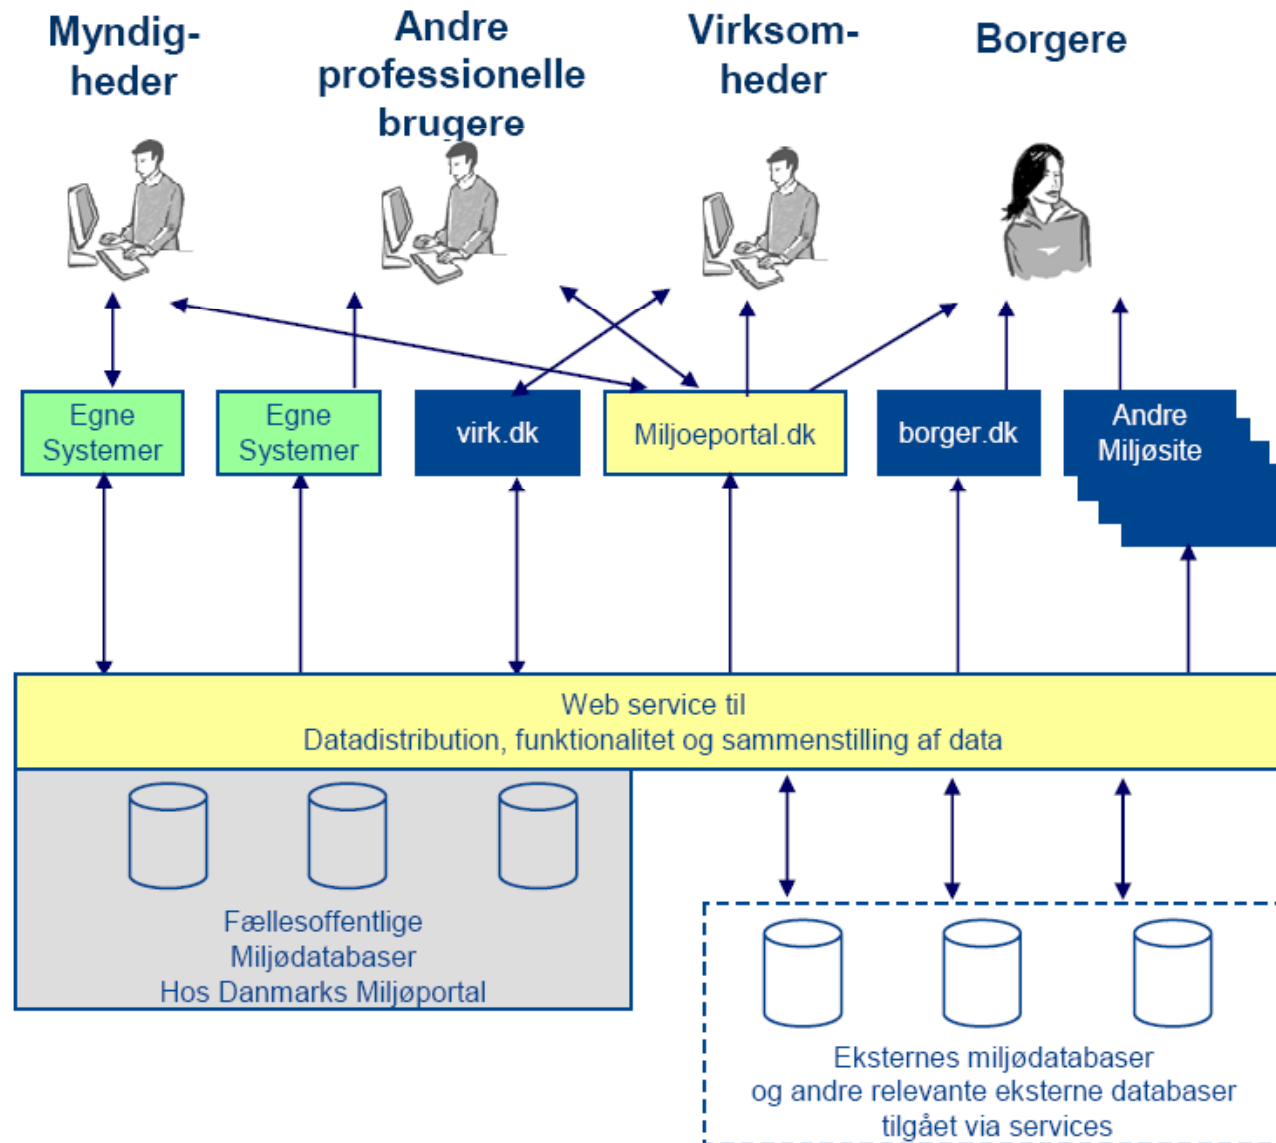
Myndigheder

Andre professionelle brugere

Virksomheder

Borgere

Egne Systemer

Egne Systemer

virk.dk

Miljoeportal.dk

borger.dk

Andre Miljøsite

Web service til
Datadistribution, funktionalitet og sammenstilling af data

Fællesoffentlige
Miljødatabaser
Hos Danmarks Miljøportal

Eksternes miljødatabaser
og andre relevante eksterne databaser
tilgået via services